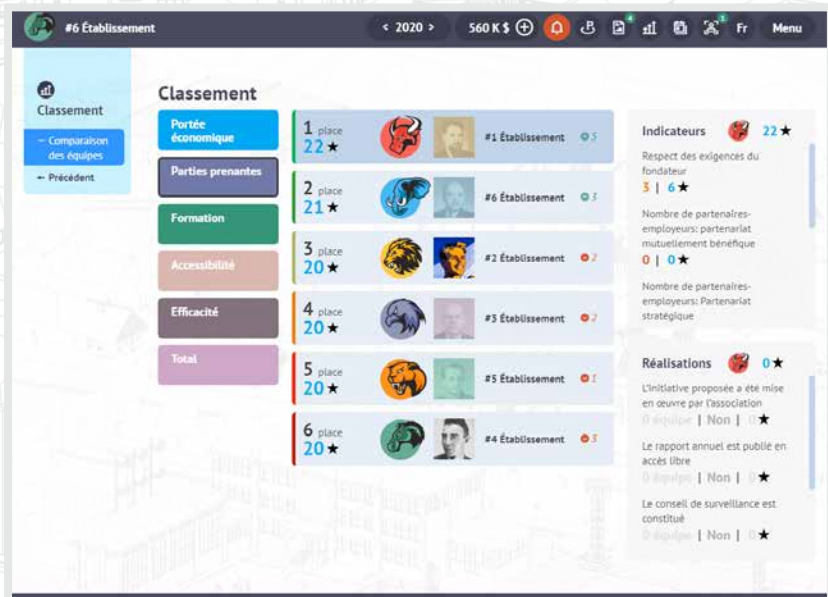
#6 Établissement

< 2020 >

560 K $

Fr

Menu

Classement

– Comparaison des équipes

← Précédent

Classement

Portée économique

Parties prenantes

Formation

Accessibilité

Efficacité

Total

1 place 22★ #1 Établissement 5

2 place 21★ #6 Établissement 3

3 place 20★ #2 Établissement 2

4 place 20★ #3 Établissement 2

5 place 20★ #5 Établissement 1

6 place 20★ #4 Établissement 3

Indicateurs 22★

Respect des exigences du fondateur

3 | 6★

Nombre de partenaires-employeurs: partenariat mutuellement bénéfique

0 | 0★

Nombre de partenaires-employeurs: Partenariat stratégique

Réalisations 0★

L'initiative proposée a été mise en œuvre par l'association

0 équipe | Non | 0★

Le rapport annuel est publié en accès libre

0 équipe | Non | 0★

Le conseil de surveillance est constitué

0 équipe | Non | 0★